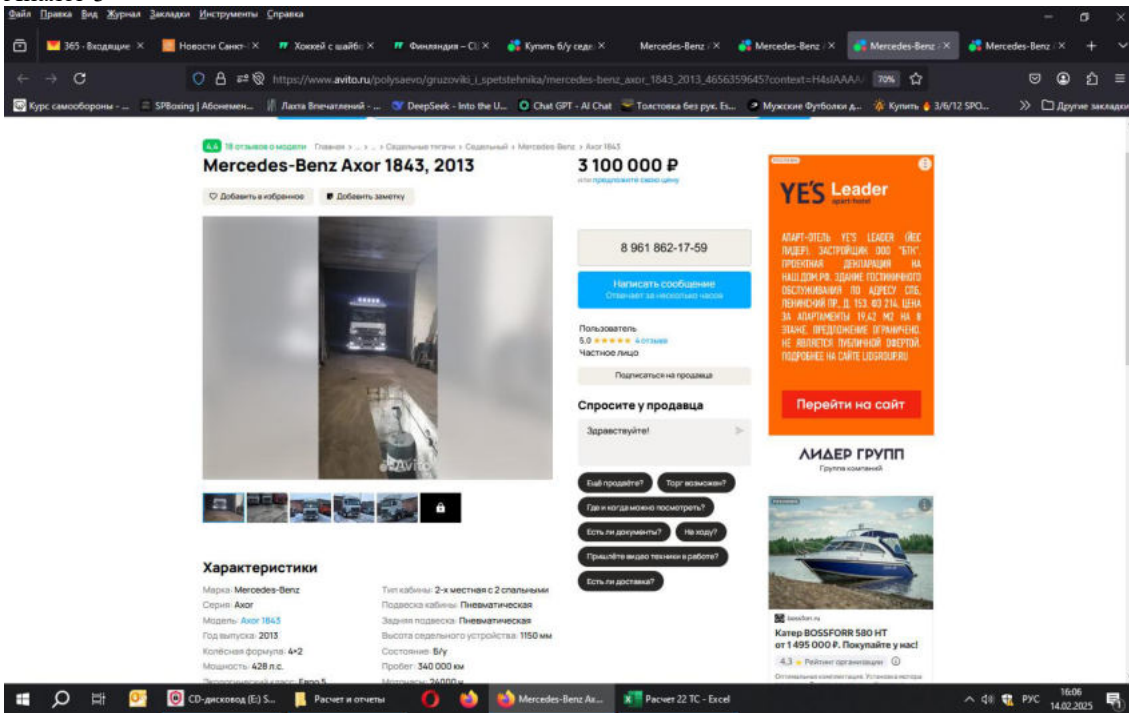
Файл Правка Вид Журнал Закладки Инструменты Справка

365 - Входящие × | Новости Санкт- × | Хоккей с шайбо × | Финляндия – Cl × | Купить б/у седе × | Mercedes-Benz × | Mercedes-Benz × | Mercedes-Benz × | Mercedes-Benz ×

https://www.avito.ru/polysaevo/gruzoviki_i_spetstehnika/mercedes-benz_axor_1843_2013_4656359645?context=H4sIAAAA 70%

Курс самообороны - ... | SPBoxing | Абонемен... | Лахта Впечатлений - ... | DeepSeek - Into the U... | Chat GPT - AI Chat | Толстовка без рук. Es... | Мужские Футболки д... | Купить 3/6/12 SPO... | Другие закладки

4,4 18 отзывов о модели Главная › ... › ... › Седельные тягачи › Седельный › Mercedes-Benz › Axor 1843

Mercedes-Benz Axor 1843, 2013

Добавить в избранное | Добавить заметку

3 100 000 ₽
или предложите свою цену

8 961 862-17-59

Написать сообщение
Отвечает за несколько часов

Пользователь
5,0 ★★★★★ 4 отзыва
Частное лицо

Подписаться на продавца

Спросите у продавца

Здравствуйте!

Ещё продаёте? | Торг возможен? | Где и когда можно посмотреть? | Есть ли документы? | На ходу? | Пришлёте видео техники в работе? | Есть ли доставка?

YE'S Leader apart-hotel

АПАРТ-ОТЕЛЬ YE'S LEADER (ЙЕС ЛИДЕР). ЗАСТРОЙЩИК ООО "БТК". ПРОЕКТНАЯ ДЕКЛАРАЦИЯ НА НАШ.ДОМ.РФ. ЗДАНИЕ ГОСТИНИЧНОГО ОБСЛУЖИВАНИЯ ПО АДРЕСУ СПБ, ЛЕНИНСКИЙ ПР., Д. 153, ЮЗ 214. ЦЕНА ЗА АПАРТАМЕНТЫ 19,62 М2 НА 8 ЭТАЖЕ. ПРЕДЛОЖЕНИЕ ОГРАНИЧЕНО. НЕ ЯВЛЯЕТСЯ ПУБЛИЧНОЙ ОФЕРТОЙ. ПОДРОБНЕЕ НА САЙТЕ LIDGROUP.RU

Перейти на сайт

ЛИДЕР ГРУПП
Группа компаний

bossforr.ru
Катер BOSSFORR 580 HT от 1 495 000 ₽. Покупайте у нас!
4,3 ★ Рейтинг организации

Характеристики

Марка: Mercedes-Benz
Серия: Axor
Модель: Axor 1843
Год выпуска: 2013
Колёсная формула: 4×2
Мощность: 428 л.с.

Тип кабины: 2-х местная с 2 спальными
Подвеска кабины: Пневматическая
Задняя подвеска: Пневматическая
Высота седельного устройства: 1150 мм
Состояние: Б/у
Пробег: 340 000 км

CD-дисковод (E:) S... | Расчет и отчеты | Mercedes-Benz Ax... | Расчет 22 ТС - Excel | РУС 16:06 14.02.2025